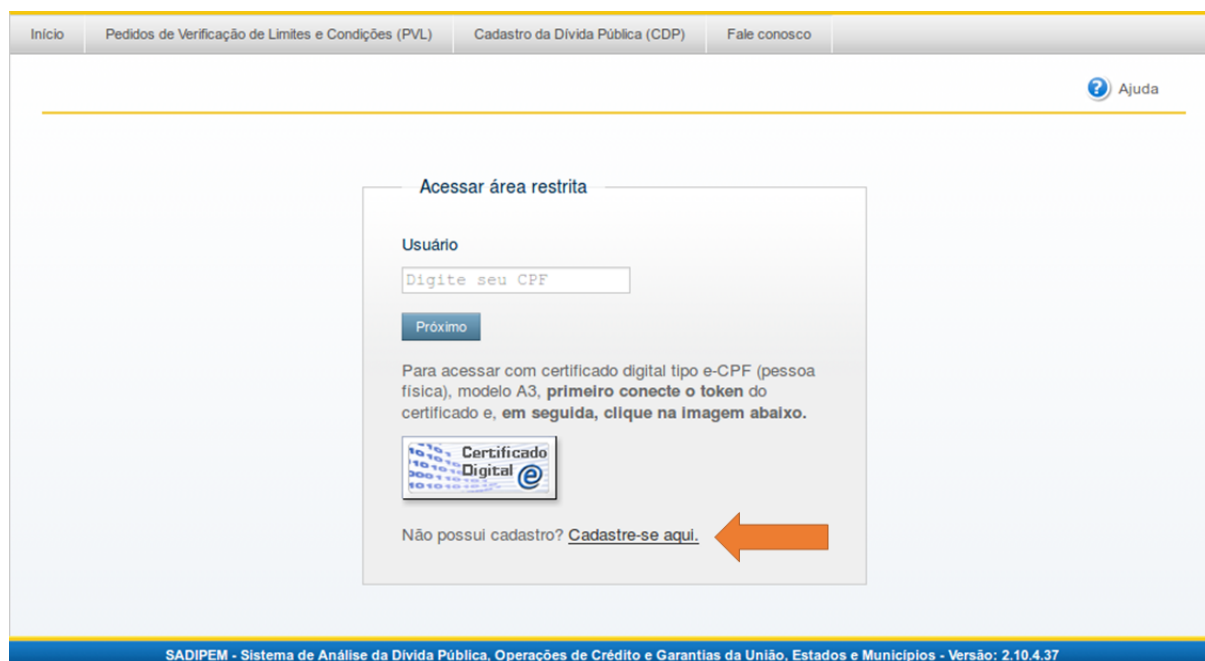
Início | Pedidos de Verificação de Limites e Condições (PVL) | Cadastro da Dívida Pública (CDP) | Fale conosco

Ajuda

Acessar área restrita

Usuário

Digite seu CPF

Próximo

Para acessar com certificado digital tipo e-CPF (pessoa física), modelo A3, **primeiro conecte o token** do certificado e, **em seguida, clique na imagem abaixo.**

Certificado Digital

Não possui cadastro? Cadastre-se aqui.

SADIPEM - Sistema de Análise da Dívida Pública, Operações de Crédito e Garantias da União, Estados e Municípios - Versão: 2.10.4.37